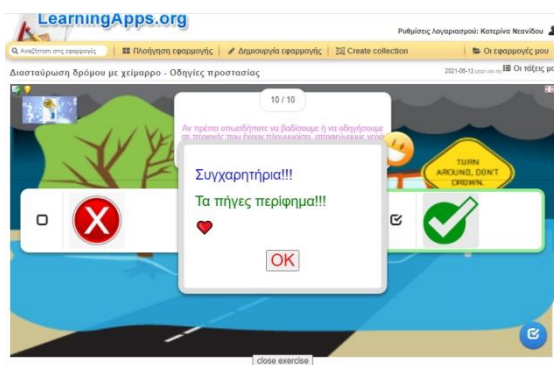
LearningApps.org

Ρυθμίσεις λογαριασμού: Κατερίνα Νεανίδου

Αναζήτηση στις εφαρμογές

Πλοήγηση εφαρμογής

Δημιουργία εφαρμογής

Create collection

Οι εφαρμογές μου

Διασταύρωση δρόμου με χείμαρρο - Οδηγίες προστασίας

2021-06-13 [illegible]

Οι τάξεις μο

10 / 10

Αν πρέπει οπωσδήποτε να βαδίσουμε ή να οδηγήσουμε σε περιοχές που έχουν πλημμυρίσει, αποφεύγουμε να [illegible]

TURN AROUND, DON'T DROWN.

Συγχαρητήρια!!!

Τα πήγες περίφημα!!!

OK

close exercise